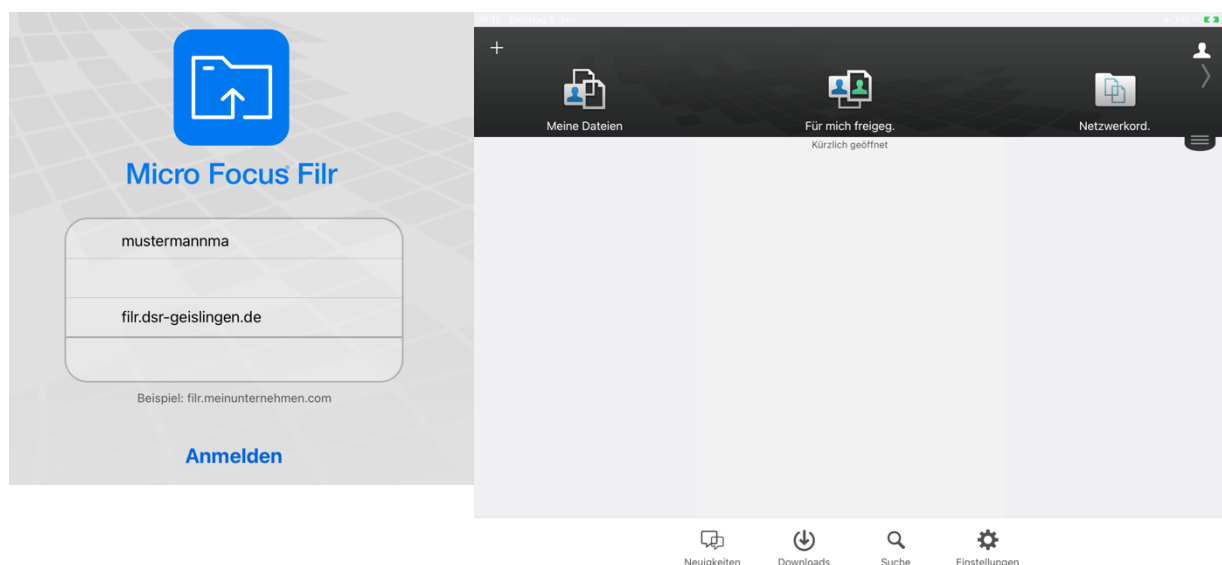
Micro Focus Filr

mustermannma

filr.dsr-geislingen.de

Beispiel: filr.meinunternehmen.com

Anmelden

+

Meine Dateien

Für mich freigeg.

Netzwerkord.

Kürzlich geöffnet

Neuigkeiten

Downloads

Suche

Einstellungen